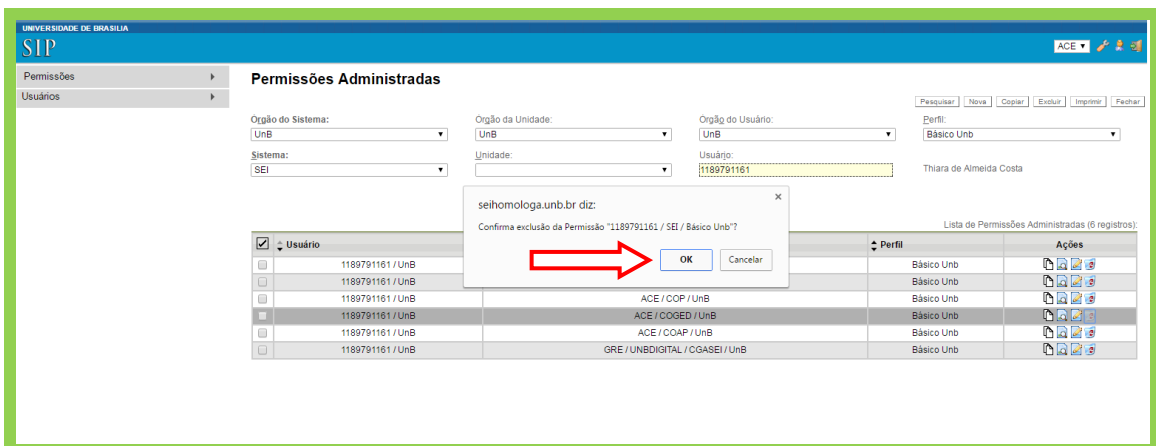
UNIVERSIDADE DE BRASILIA
SIP
ACE

Permissões
Usuários

Permissões Administradas

Pesquisar Nova Copiar Excluir Imprimir Fechar

Orgão do Sistema:
UnB
Orgão da Unidade:
UnB
Orgão do Usuário:
UnB
Perfil:
Básico Unb

Sistema:
SEI
Unidade:
Usuário:
1189791161
Thiara de Almeida Costa

seihomologa.unb.br diz:
Confirma exclusão da Permissão "1189791161 / SEI / Básico Unb"?
OK Cancelar

Lista de Permissões Administradas (6 registros):

| | Usuário | | Perfil | Ações |
|---|---|---|---|---|
| | 1189791161 / UnB | | Básico Unb | |
| | 1189791161 / UnB | | Básico Unb | |
| | 1189791161 / UnB | ACE / COP / UnB | Básico Unb | |
| | 1189791161 / UnB | ACE / COGED / UnB | Básico Unb | |
| | 1189791161 / UnB | ACE / COAP / UnB | Básico Unb | |
| | 1189791161 / UnB | GRE / UNBDIGITAL / CGASEI / UnB | Básico Unb | |